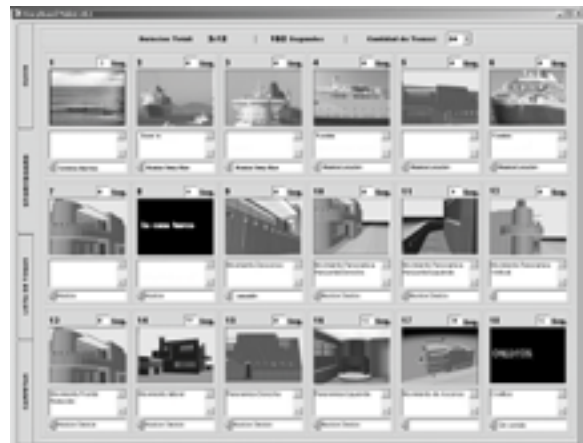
Duración Total: 8:18 | 880 Segundos | Cantidad de Tomas: 34

1 Seg.
2 Seg.
3 Seg.
4 Seg.
5 Seg.
6 Seg.

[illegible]
Zoom In
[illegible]
Fundido
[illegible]
Fundido

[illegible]
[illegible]
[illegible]
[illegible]
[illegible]
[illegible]

7 Seg.
8 Seg.
9 Seg.
10 Seg.
11 Seg.
12 Seg.

En casa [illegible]

Movimiento Panorámico
Movimiento Panorámico Horizontal/Derecha
Movimiento Panorámico Horizontal/Izquierda
Movimiento Panorámico Vertical

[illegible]
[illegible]
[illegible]
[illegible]
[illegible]
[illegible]

13 Seg.
14 Seg.
15 Seg.
16 Seg.
17 Seg.
18 Seg.

Movimiento Frontal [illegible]
Movimiento lateral
Panorámico Derecho
Panorámico Izquierdo
Movimiento de Acercamiento
Créditos

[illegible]
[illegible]
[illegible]
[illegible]
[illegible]
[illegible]